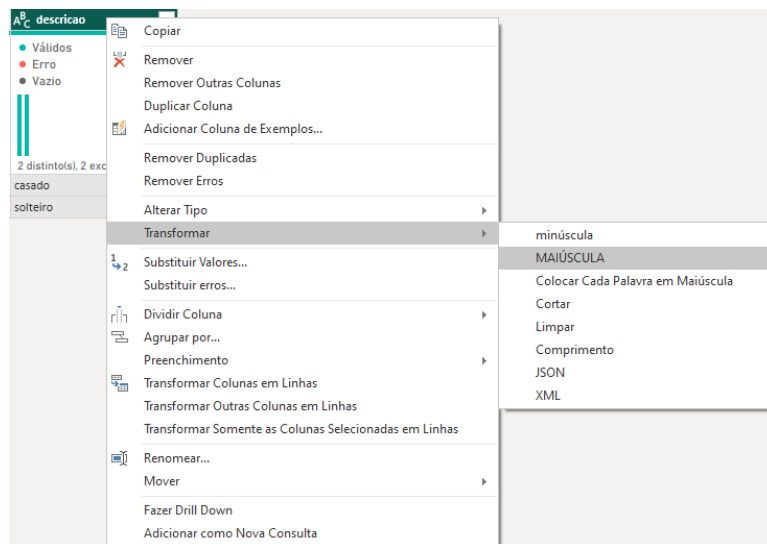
$A^B_C$ descricao

• Válidos
• Erro
• Vazio

2 distinto(s), 2 exc

casado
solteiro

Copiar
Remover
Remover Outras Colunas
Duplicar Coluna
Adicionar Coluna de Exemplos...
Remover Duplicadas
Remover Erros
Alterar Tipo
Transformar
Substituir Valores...
Substituir erros...
Dividir Coluna
Agrupar por...
Preenchimento
Transformar Colunas em Linhas
Transformar Outras Colunas em Linhas
Transformar Somente as Colunas Selecionadas em Linhas
Renomear...
Mover
Fazer Drill Down
Adicionar como Nova Consulta

minúscula
MAIÚSCULA
Colocar Cada Palavra em Maiúscula
Cortar
Limpar
Comprimento
JSON
XML